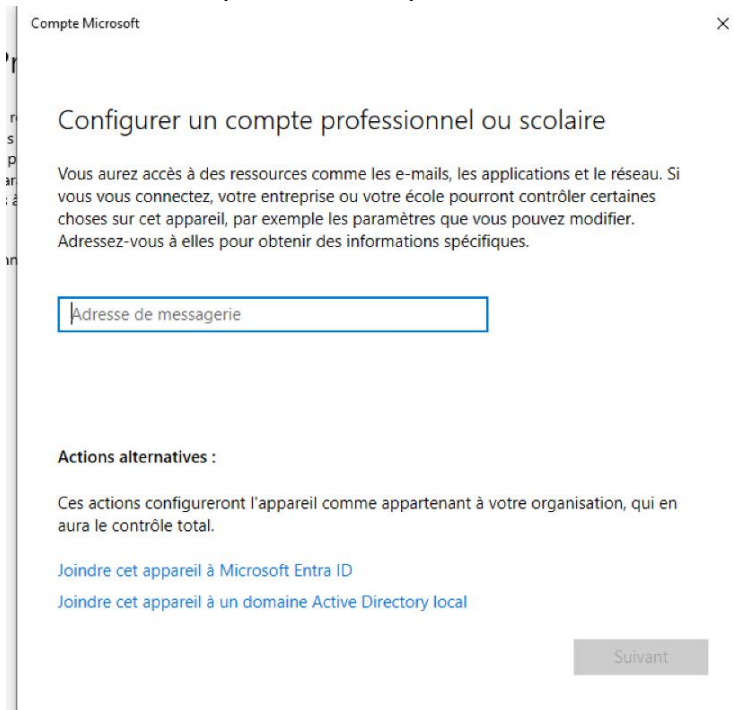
Compte Microsoft

×

Configurer un compte professionnel ou scolaire

Vous aurez accès à des ressources comme les e-mails, les applications et le réseau. Si vous vous connectez, votre entreprise ou votre école pourront contrôler certaines choses sur cet appareil, par exemple les paramètres que vous pouvez modifier. Adressez-vous à elles pour obtenir des informations spécifiques.

Adresse de messagerie

Actions alternatives :

Ces actions configureront l'appareil comme appartenant à votre organisation, qui en aura le contrôle total.

Joindre cet appareil à Microsoft Entra ID

Joindre cet appareil à un domaine Active Directory local

Suivant